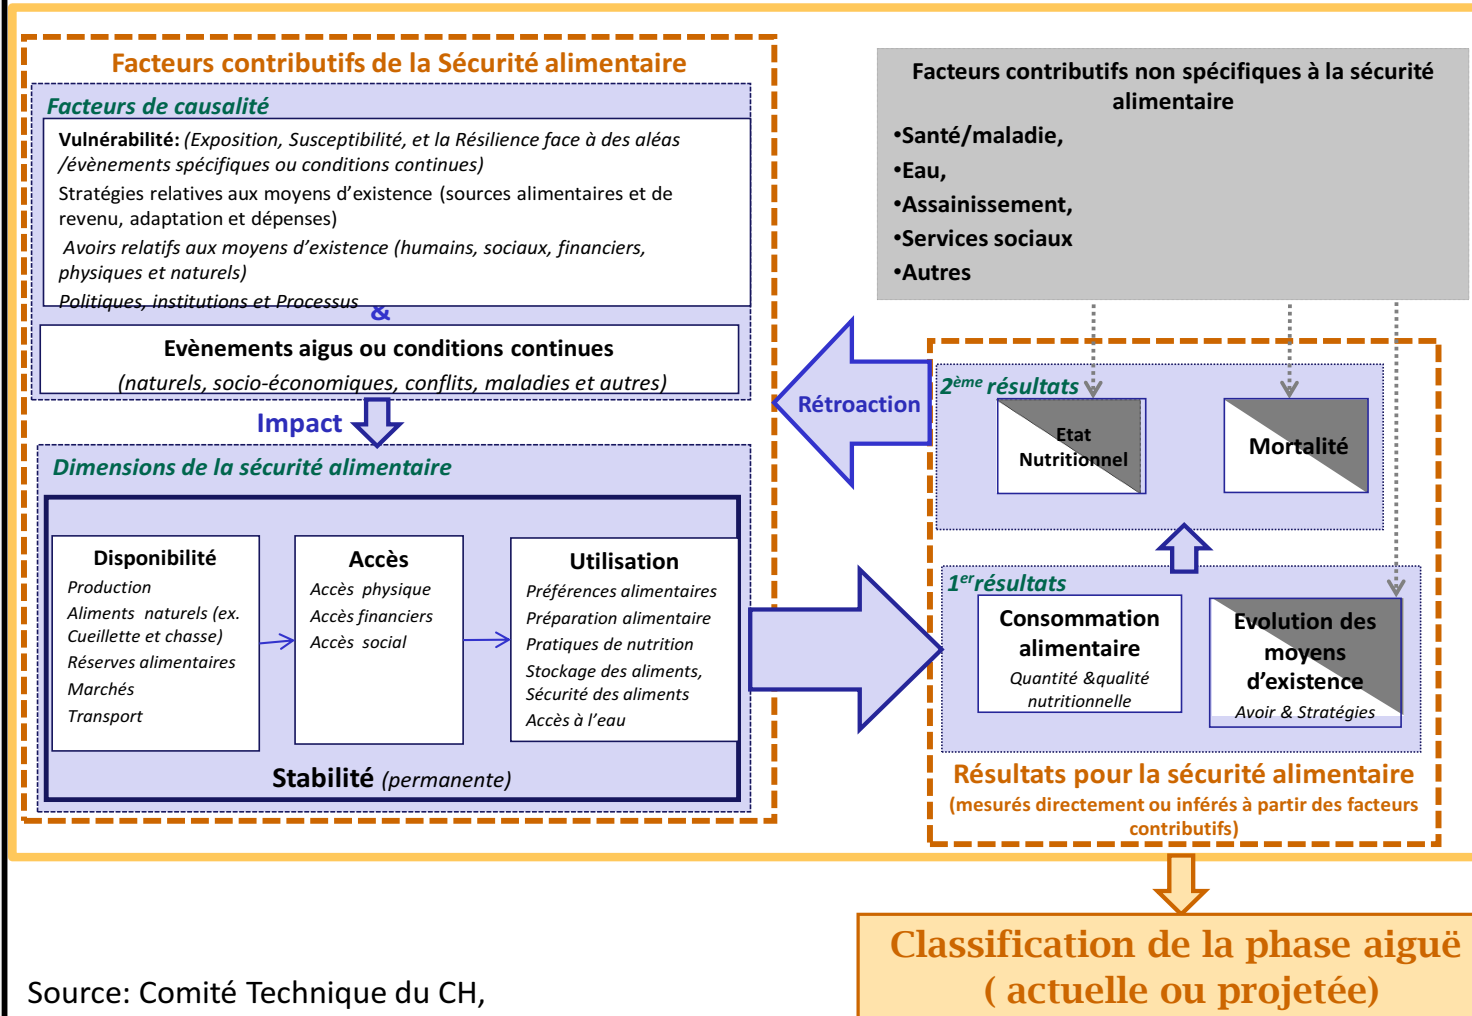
Facteurs contributifs de la Sécurité alimentaire

Facteurs de causalité

Vulnérabilité: (Exposition, Susceptibilité, et la Résilience face à des aléas /évènements spécifiques ou conditions continues)

Stratégies relatives aux moyens d'existence (sources alimentaires et de revenu, adaptation et dépenses)

Avoirs relatifs aux moyens d'existence (humains, sociaux, financiers, physiques et naturels)

Politiques, institutions et Processus

&

Evènements aigus ou conditions continues

(naturels, socio-économiques, conflits, maladies et autres)

Impact

Dimensions de la sécurité alimentaire

Disponibilité
Production
Aliments naturels (ex. Cueillette et chasse)
Réserves alimentaires
Marchés
Transport

Accès
Accès physique
Accès financiers
Accès social

Utilisation
Préférences alimentaires
Préparation alimentaire
Pratiques de nutrition
Stockage des aliments, Sécurité des aliments
Accès à l'eau

Stabilité (permanente)

Facteurs contributifs non spécifiques à la sécurité alimentaire

•Santé/maladie,
•Eau,
•Assainissement,
•Services sociaux
•Autres

Rétroaction

$2^{ème}$ résultats

Etat Nutritionnel

Mortalité

$1^{er}$résultats

Consommation alimentaire
Quantité &qualité nutritionnelle

Evolution des moyens d'existence
Avoir & Stratégies

Résultats pour la sécurité alimentaire
(mesurés directement ou inférés à partir des facteurs contributifs)

Classification de la phase aiguë ( actuelle ou projetée)

Source: Comité Technique du CH,